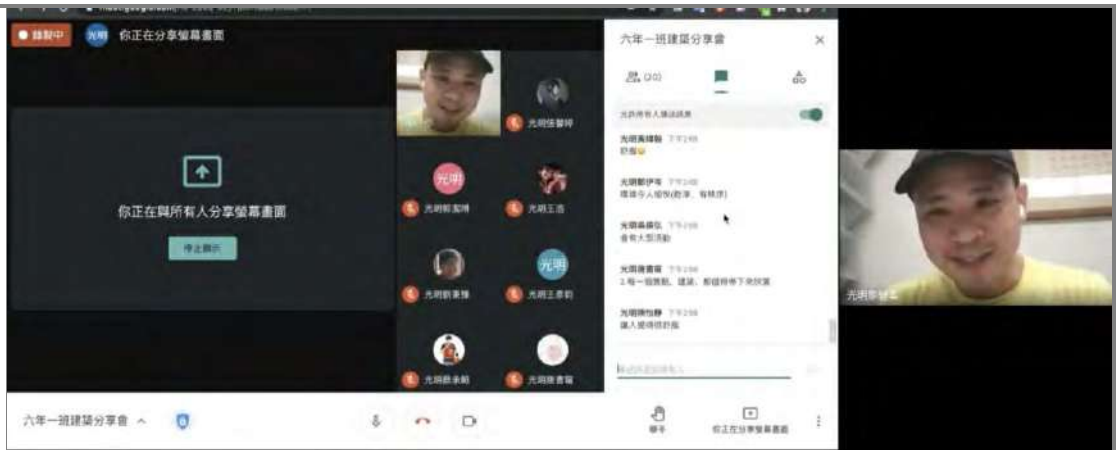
錄製中

光明

你正在分享螢幕畫面

你正在與所有人分享螢幕畫面

停止顯示

光明張晉婷

光明

光明郭潔博

光明王浩

光明劉秉臻

光明

光明王彥豹

光明蔡承翰

光明陳書寧

六年一班建築分享會

(20)

允許所有人傳送訊息

光明高靖翰 下午2:48
舒服😊

光明鄭伊宸 下午2:48
環境令人愉悅(數字、有秩序)

光明黃梓弘 下午2:48
會有大型活動

光明陳書寧 下午2:48
1號一個景點、建築、都值得停下來欣賞

光明陳怡靜 下午2:48
讓人覺得很舒服

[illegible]

舉手

你正在分享螢幕畫面

六年一班建築分享會 ^

光明李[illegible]